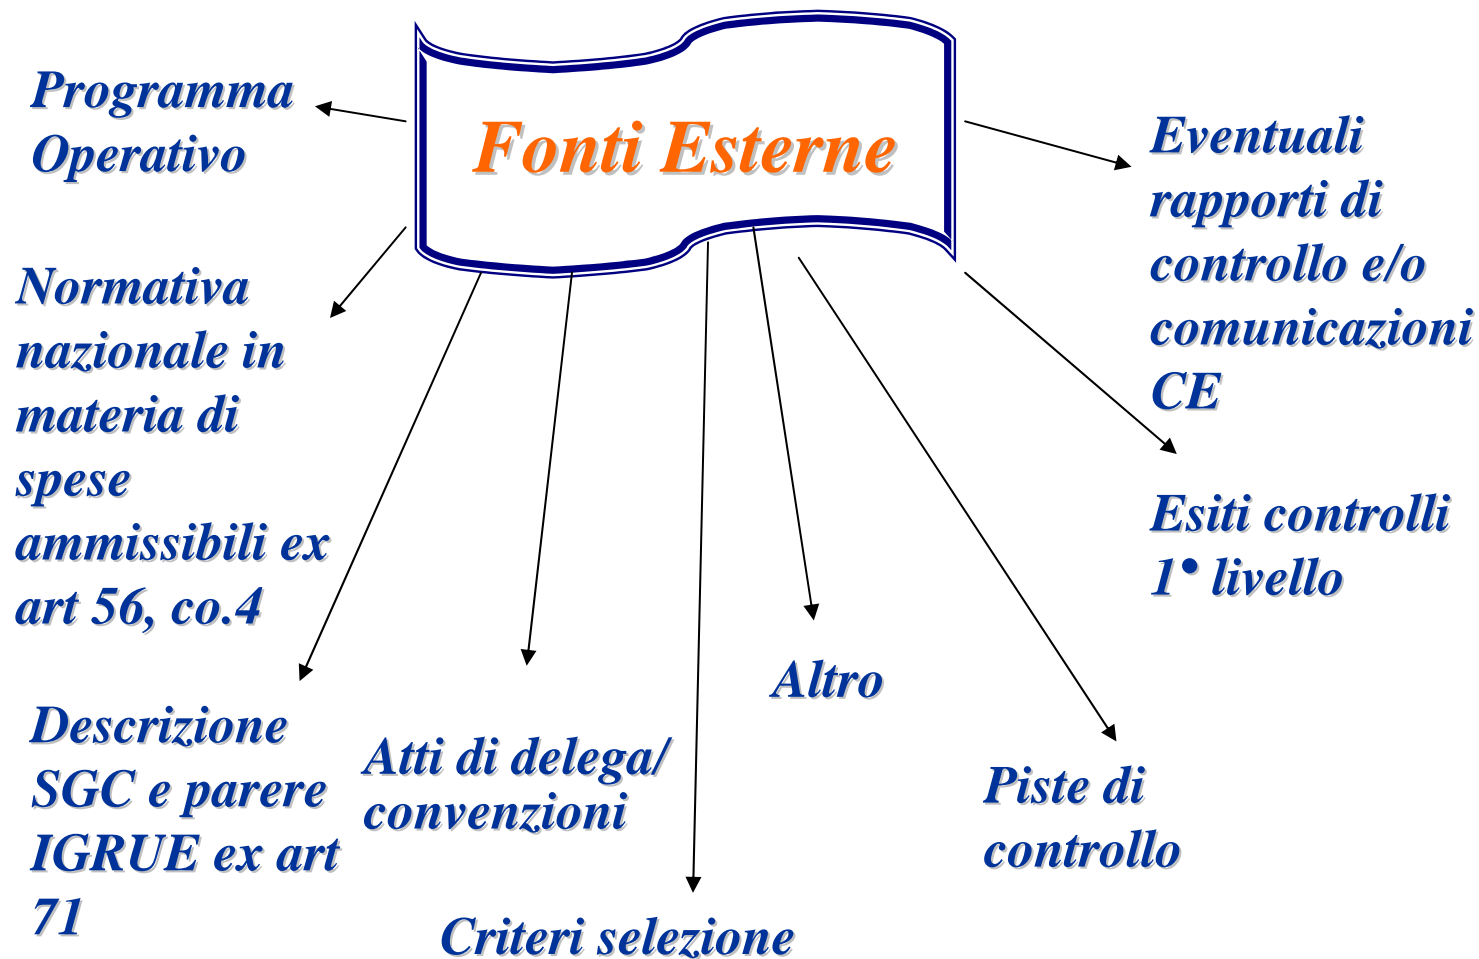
Fonti Esterne

Programma Operativo

Eventuali rapporti di controllo e/o comunicazioni CE

Normativa nazionale in materia di spese ammissibili ex art 56, co.4

Esiti controlli 1° livello

Altro

Descrizione SGC e parere IGRUE ex art 71

Atti di delega/ convenzioni

Piste di controllo

Criteri selezione